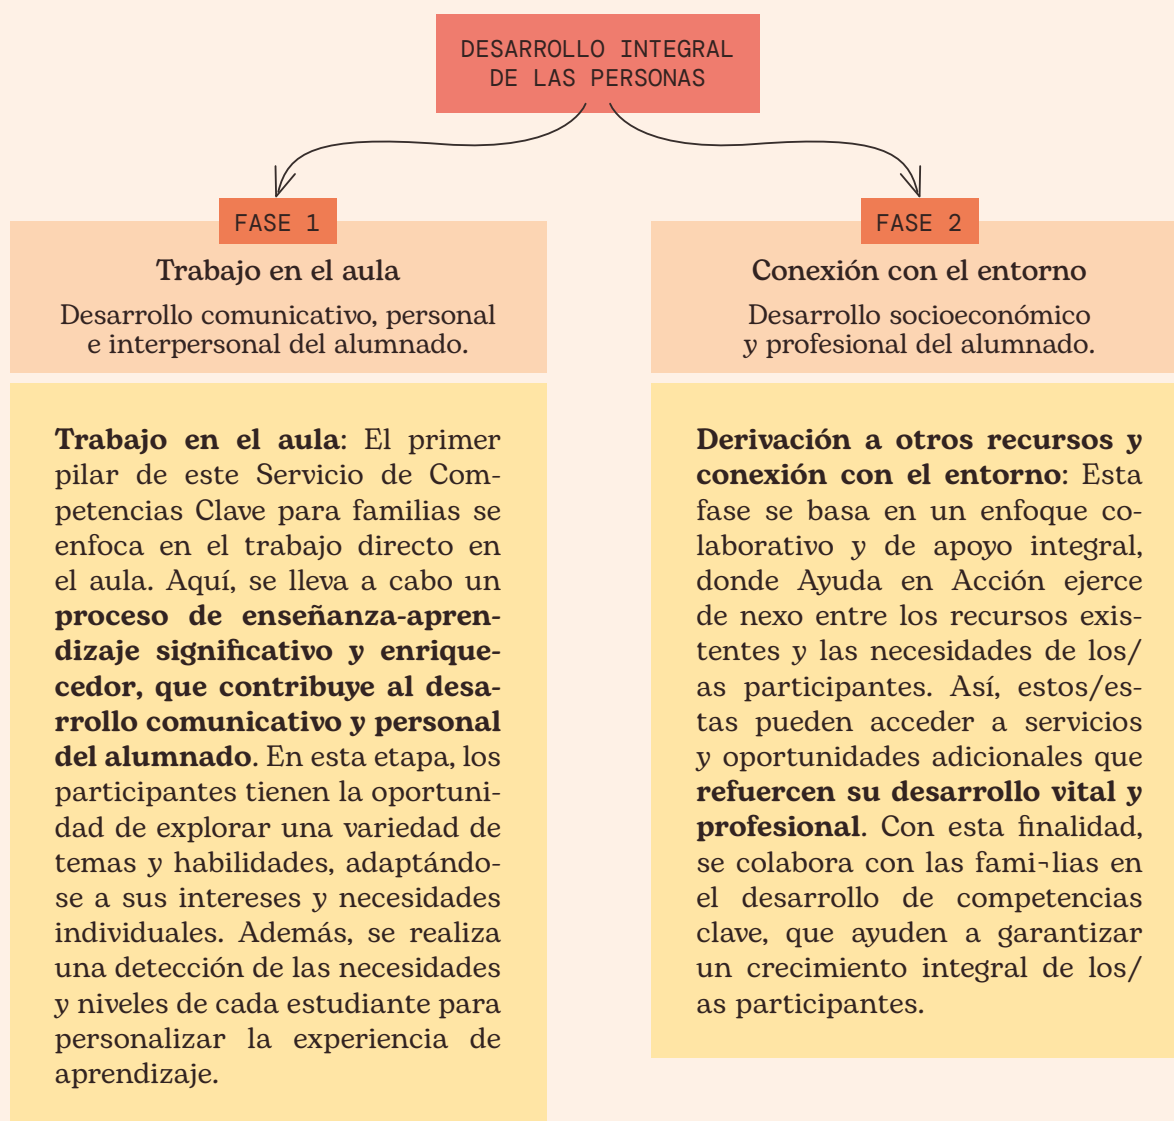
DESARROLLO INTEGRAL DE LAS PERSONAS

FASE 1

Trabajo en el aula

Desarrollo comunicativo, personal e interpersonal del alumnado.

**Trabajo en el aula**: El primer pilar de este Servicio de Competencias Clave para familias se enfoca en el trabajo directo en el aula. Aquí, se lleva a cabo un **proceso de enseñanza-aprendizaje significativo y enriquecedor, que contribuye al desarrollo comunicativo y personal del alumnado**. En esta etapa, los participantes tienen la oportunidad de explorar una variedad de temas y habilidades, adaptándose a sus intereses y necesidades individuales. Además, se realiza una detección de las necesidades y niveles de cada estudiante para personalizar la experiencia de aprendizaje.

FASE 2

Conexión con el entorno

Desarrollo socioeconómico y profesional del alumnado.

**Derivación a otros recursos y conexión con el entorno**: Esta fase se basa en un enfoque colaborativo y de apoyo integral, donde Ayuda en Acción ejerce de nexo entre los recursos existentes y las necesidades de los/as participantes. Así, estos/estas pueden acceder a servicios y oportunidades adicionales que **refuercen su desarrollo vital y profesional**. Con esta finalidad, se colabora con las fami¬lias en el desarrollo de competencias clave, que ayuden a garantizar un crecimiento integral de los/as participantes.